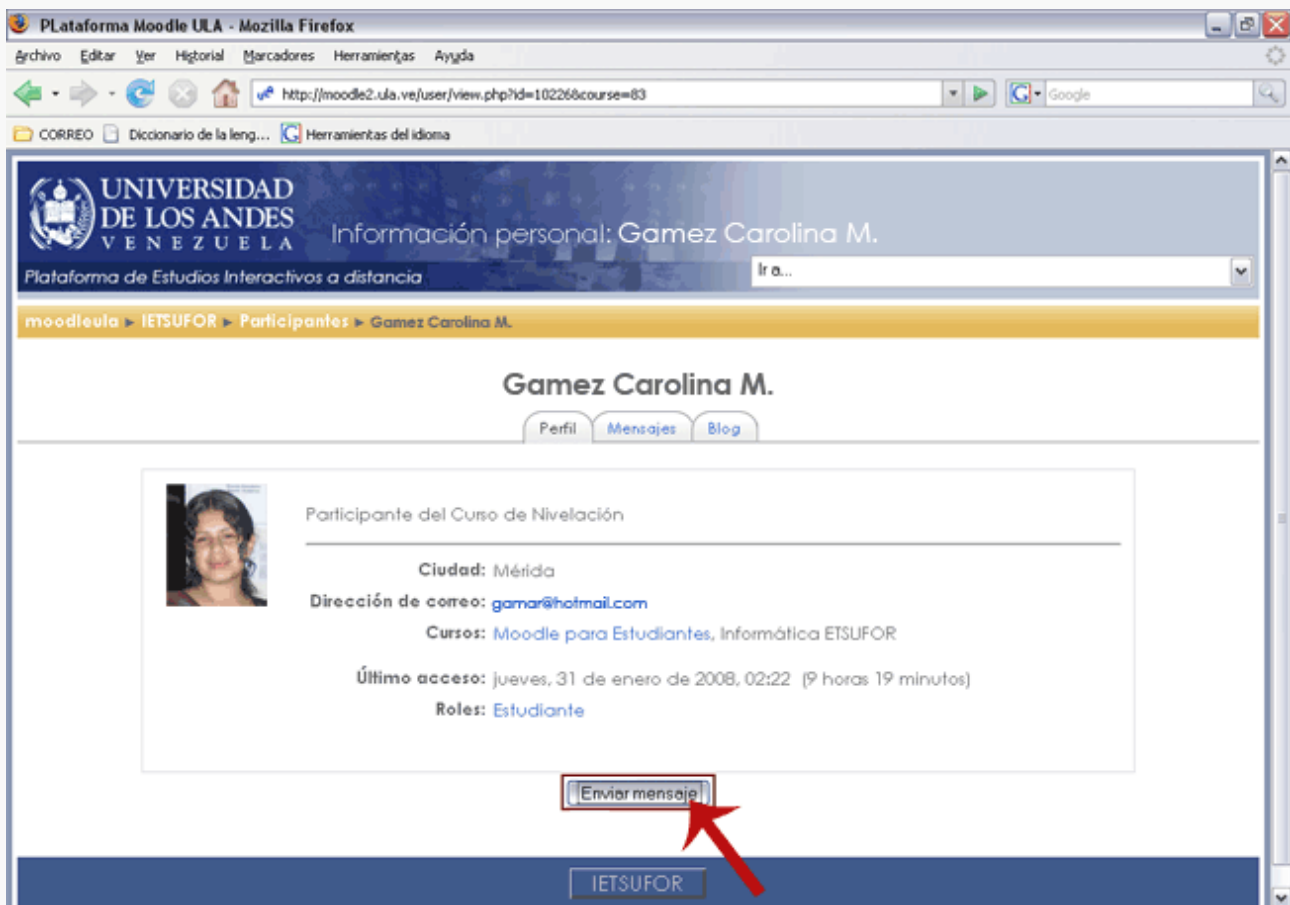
PLataforma Moodle ULA - Mozilla Firefox

Archivo Editar Ver Historial Marcadores Herramientas Ayuda

http://moodle2.ula.ve/user/view.php?id=10226&course=83

Google

CORREO Diccionario de la leng... Herramientas del idioma

UNIVERSIDAD DE LOS ANDES VENEZUELA

Información personal: Gamez Carolina M.

Plataforma de Estudios Interactivos a distancia

Ir a...

moodleula ► IETSUFOR ► Participantes ► Gamez Carolina M.

Gamez Carolina M.

Perfil Mensajes Blog

Participante del Curso de Nivelación

Ciudad: Mérida

Dirección de correo: gamar@hotmail.com

Cursos: Moodle para Estudiantes, Informática ETSUFOR

Último acceso: jueves, 31 de enero de 2008, 02:22 (9 horas 19 minutos)

Roles: Estudiante

Enviar mensaje

IETSUFOR